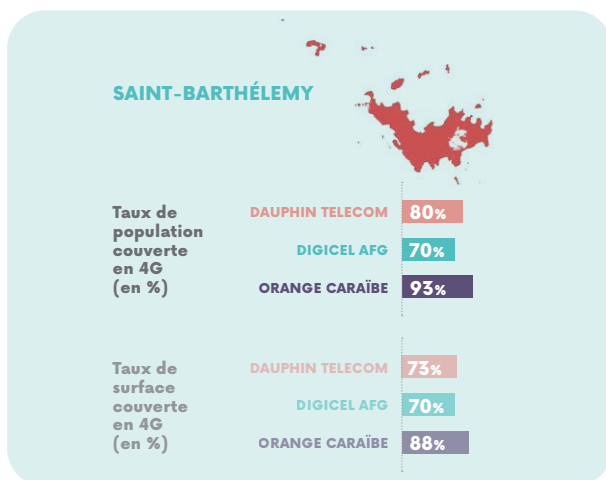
SAINT-BARTHÉLEMY

Taux de population couverte en 4G (en %)

DAUPHIN TELECOM 80%
DIGICEL AFG 70%
ORANGE CARAÏBE 93%

Taux de surface couverte en 4G (en %)

DAUPHIN TELECOM 73%
DIGICEL AFG 70%
ORANGE CARAÏBE 88%